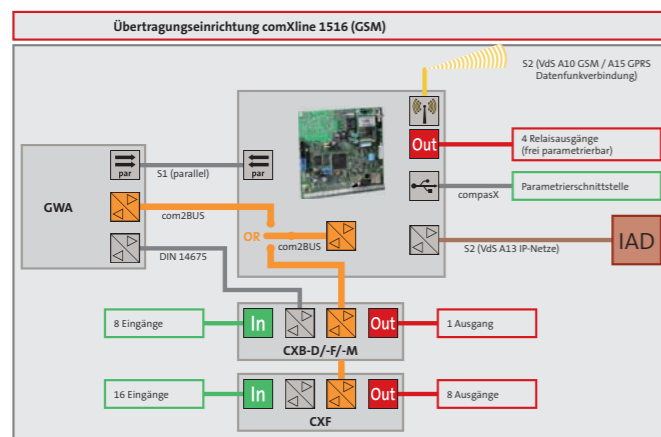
Übertragungseinrichtung comXline 1516 (GSM)

S2 (VdS A10 GSM / A15 GPRS Datenfunkverbindung)

Out

4 Relaisausgänge (frei parametrierbar)

par

S1 (parallel)

par

GWA

Parametrierschnittstelle

compasX

com2BUS

OR

com2BUS

S2 (VdS A13 IP-Netze)

IAD

DIN 14675

8 Eingänge

In

Out

1 Ausgang

CXB-D/-F/-M

16 Eingänge

In

Out

8 Ausgänge

CXF